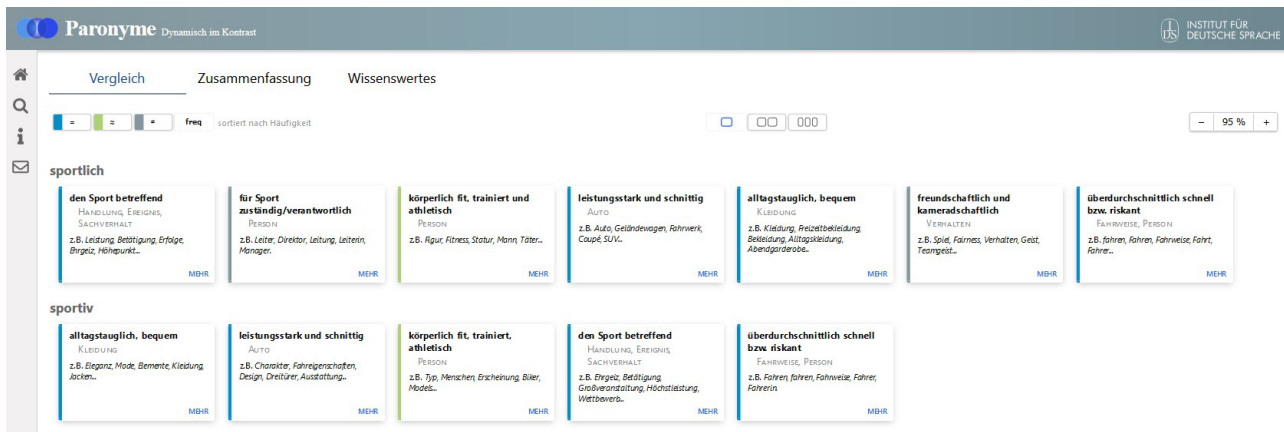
Paronyme Dynamisch im Kontrast

INSTITUT FÜR DEUTSCHE SPRACHE

Vergleich Zusammenfassung Wissenswertes

= ≈ ≠ freq sortiert nach Häufigkeit

− 95 % +

sportlich

den Sport betreffend
Handlung, Ereignis, Sachverhalt
z.B. Leistung, Betätigung, Erfolge, Ehrgeiz, Höhepunkt...
MEHR

für Sport zuständig/verantwortlich
Person
z.B. Leiter, Direktor, Leitung, Leiterin, Manager.
MEHR

körperlich fit, trainiert und athletisch
Person
z.B. Figur, Fitness, Statur, Mann, Täter...
MEHR

leistungsstark und schnittig
Auto
z.B. Auto, Geländewagen, Fahrwerk, Coupé, SUV...
MEHR

alltagstauglich, bequem
Kleidung
z.B. Kleidung, Freizeitbekleidung, Bekleidung, Alltagskleidung, Abendgarderobe...
MEHR

freundschaftlich und kameradschaftlich
Verhalten
z.B. Spiel, Fairness, Verhalten, Geist, Teamgeist...
MEHR

überdurchschnittlich schnell bzw. riskant
Fahrweise, Person
z.B. fahren, Fahren, Fahrweise, Fahrt, Fahrer...
MEHR

sportiv

alltagstauglich, bequem
Kleidung
z.B. Eleganz, Mode, Elemente, Kleidung, Jacken...
MEHR

leistungsstark und schnittig
Auto
z.B. Charakter, Fahreigenschaften, Design, Dreitürer, Ausstattung...
MEHR

körperlich fit, trainiert, athletisch
Person
z.B. Typ, Menschen, Erscheinung, Biker, Models...
MEHR

den Sport betreffend
Handlung, Ereignis, Sachverhalt
z.B. Ehrgeiz, Betätigung, Großveranstaltung, Höchstleistung, Wettbewerb...
MEHR

überdurchschnittlich schnell bzw. riskant
Fahrweise, Person
z.B. Fahren, fahren, Fahrweise, Fahrer, Fahrerin.
MEHR